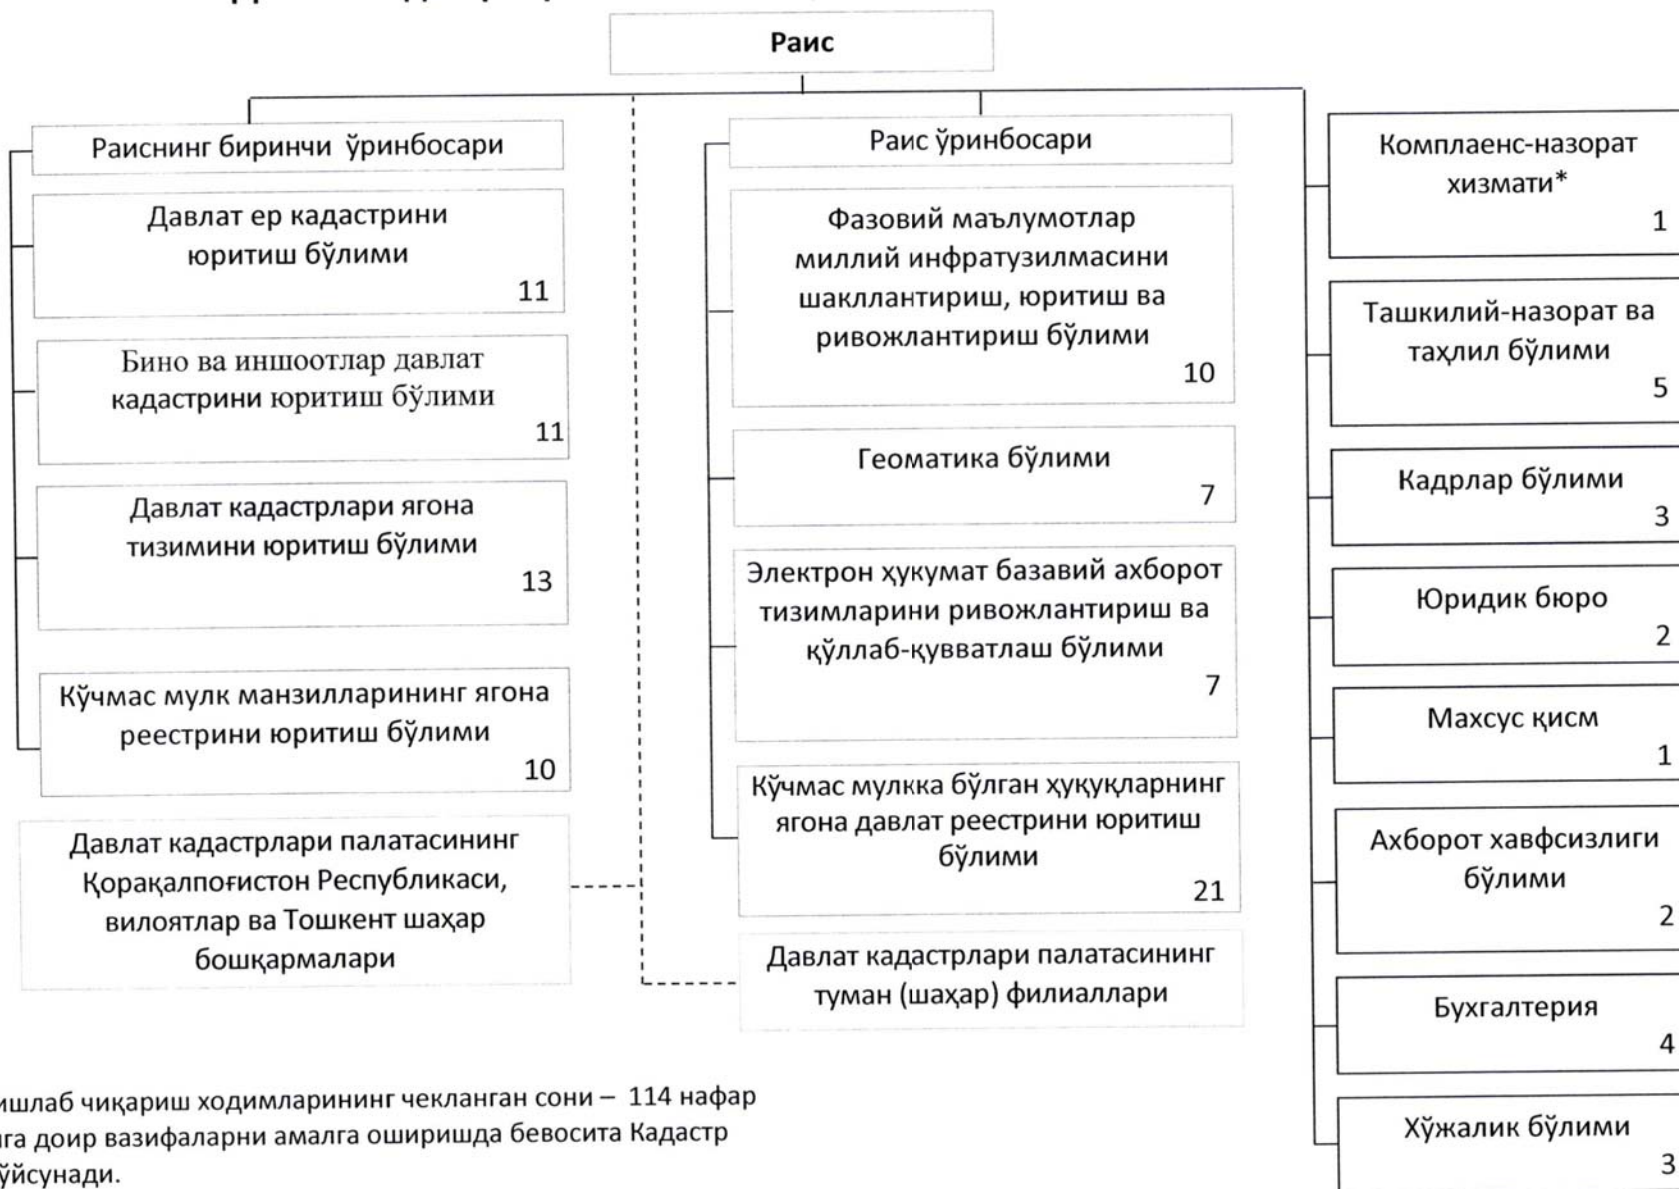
Раис

Раиснинг биринчи ўринбосари

Давлат ер кадастрини юритиш бўлими
11

Бино ва иншоотлар давлат кадастрини юритиш бўлими
11

Давлат кадастрлари ягона тизимини юритиш бўлими
13

Кўчмас мулк манзилларининг ягона реестрини юритиш бўлими
10

Давлат кадастрлари палатасининг Қорақалпоғистон Республикаси, вилоятлар ва Тошкент шаҳар бошқармалари

Раис ўринбосари

Фазовий маълумотлар миллий инфратузилмасини шакллантириш, юритиш ва ривожлантириш бўлими
10

Геоматика бўлими
7

Электрон ҳукумат базавий ахборот тизимларини ривожлантириш ва қўллаб-қувватлаш бўлими
7

Кўчмас мулкка бўлган ҳуқуқларнинг ягона давлат реестрини юритиш бўлими
21

Давлат кадастрлари палатасининг туман (шаҳар) филиаллари

Комплаенс-назорат хизмати*
1

Ташкилий-назорат ва таҳлил бўлими
5

Кадрлар бўлими
3

Юридик бюро
2

Махсус қисм
1

Ахборот хавфсизлиги бўлими
2

Бухгалтерия
4

Хўжалик бўлими
3

ишлаб чиқариш ходимларининг чекланган сони – 114 нафар
га доир вазифаларни амалга оширишда бевосита Кадастр
ўйсунади.